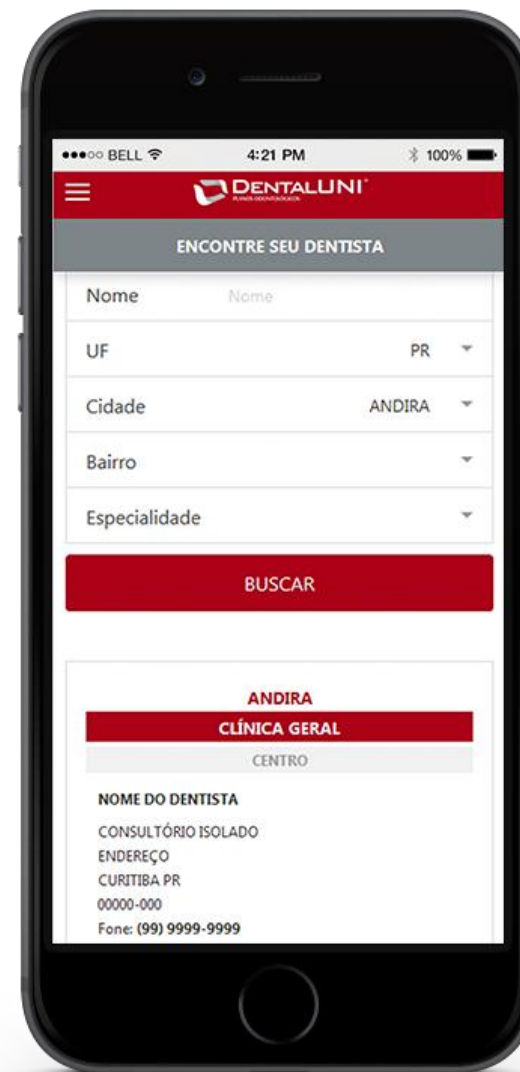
●●●○○ BELL 4:21 PM 100%

DENTALUNI

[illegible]

ENCONTRE SEU DENTISTA

Nome Nome

UF PR

Cidade ANDIRA

Bairro

Especialidade

BUSCAR

ANDIRA

CLÍNICA GERAL

CENTRO

NOME DO DENTISTA

CONSULTÓRIO ISOLADO
ENDEREÇO
CURITIBA PR
00000-000
Fone: (99) 9999-9999